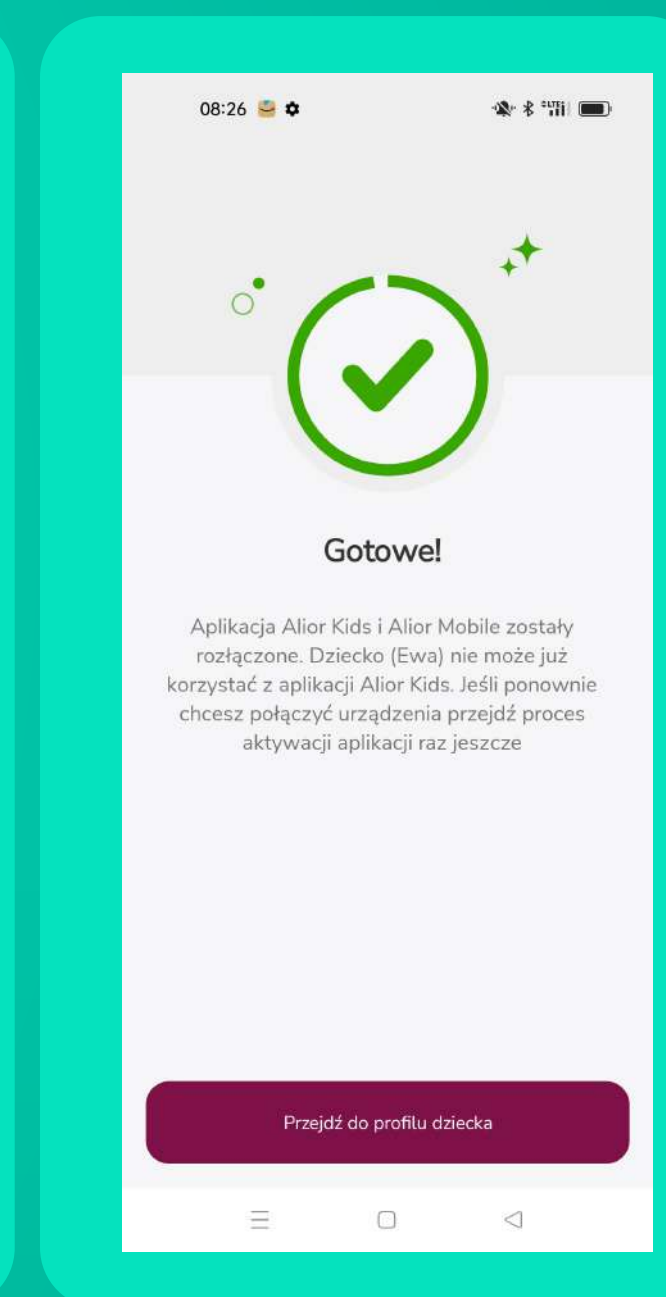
08:26

Gotowe!

Aplikacja Alior Kids i Alior Mobile zostały rozłączone. Dziecko (Ewa) nie może już korzystać z aplikacji Alior Kids. Jeśli ponownie chcesz połączyć urządzenia przejdź proces aktywacji aplikacji raz jeszcze

Przejdź do profilu dziecka